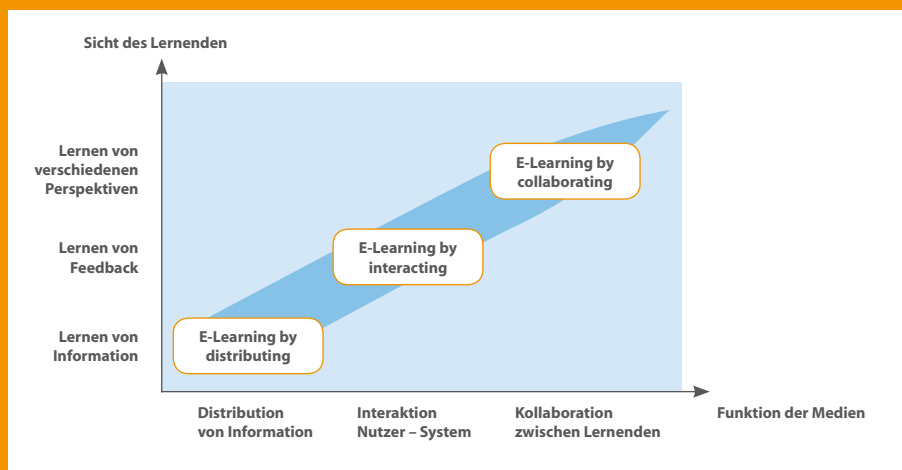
Sicht des Lernenden

Lernen von verschiedenen Perspektiven

Lernen von Feedback

Lernen von Information

E-Learning by collaborating

E-Learning by interacting

E-Learning by distributing

Distribution von Information

Interaktion Nutzer – System

Kollaboration zwischen Lernenden

Funktion der Medien